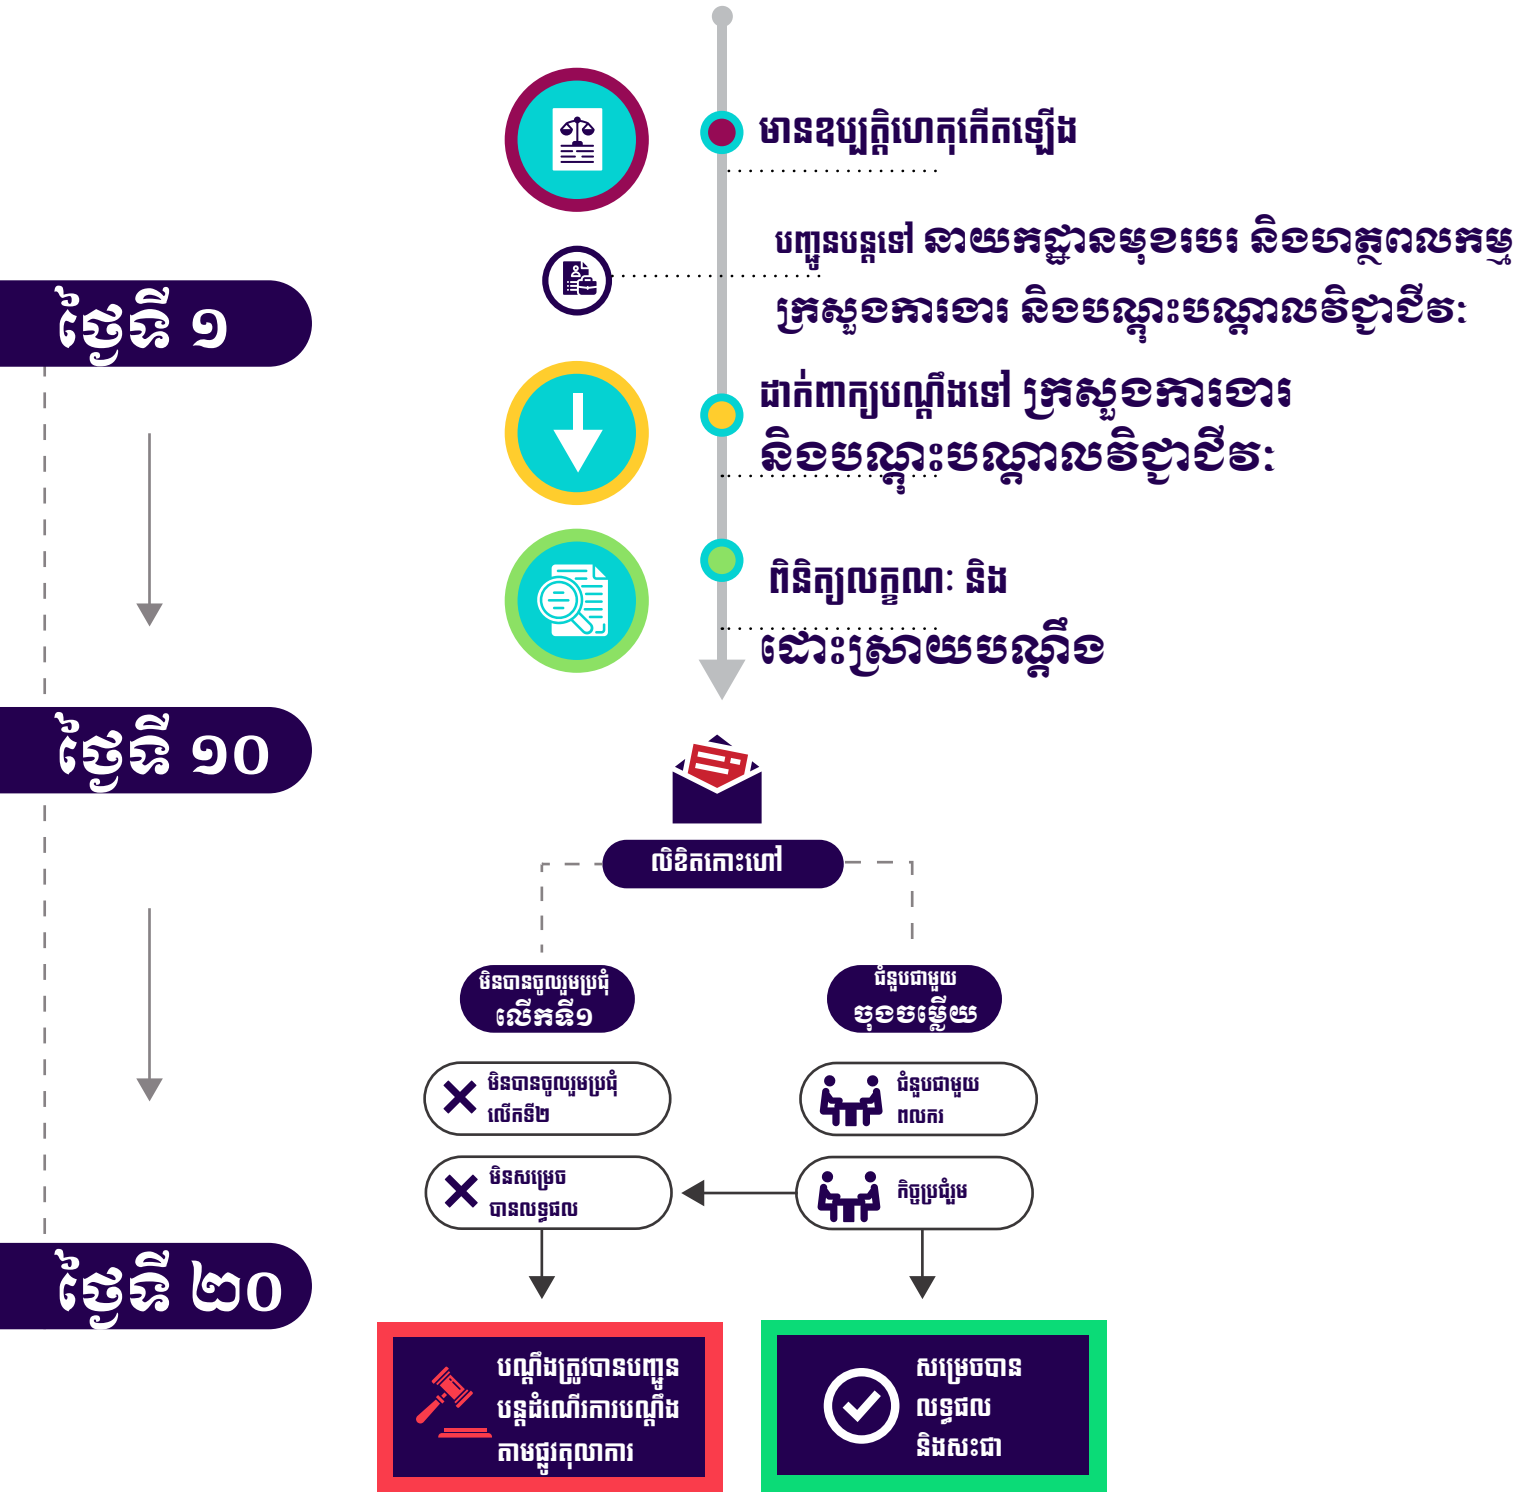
ថ្ងៃទី ១

មានឧប្បត្តិហេតុកើតឡើង

បញ្ជូនបន្តទៅ នាយកដ្ឋានមុខរបរ និងហត្ថពលកម្ម ក្រសួងការងារ និងបណ្តុះបណ្តាលវិជ្ជាជីវៈ

ដាក់ពាក្យបណ្តឹងទៅ ក្រសួងការងារ និងបណ្តុះបណ្តាលវិជ្ជាជីវៈ

ពិនិត្យលក្ខណៈ និង ដោះស្រាយបណ្តឹង

ថ្ងៃទី ១០

លិខិតកោះហៅ

មិនបានចូលរួមប្រជុំ លើកទី១

ជំនួបជាមួយ ចុងចម្លើយ

មិនបានចូលរួមប្រជុំ លើកទី២

ជំនួបជាមួយ ពលករ

មិនសម្រេច បានលទ្ធផល

កិច្ចប្រជុំ

ថ្ងៃទី ២០

បណ្តឹងត្រូវបានបញ្ជូន បន្តដំណើរការបណ្តឹង តាមផ្លូវតុលាការ

សម្រេចបាន លទ្ធផល និងសះជា